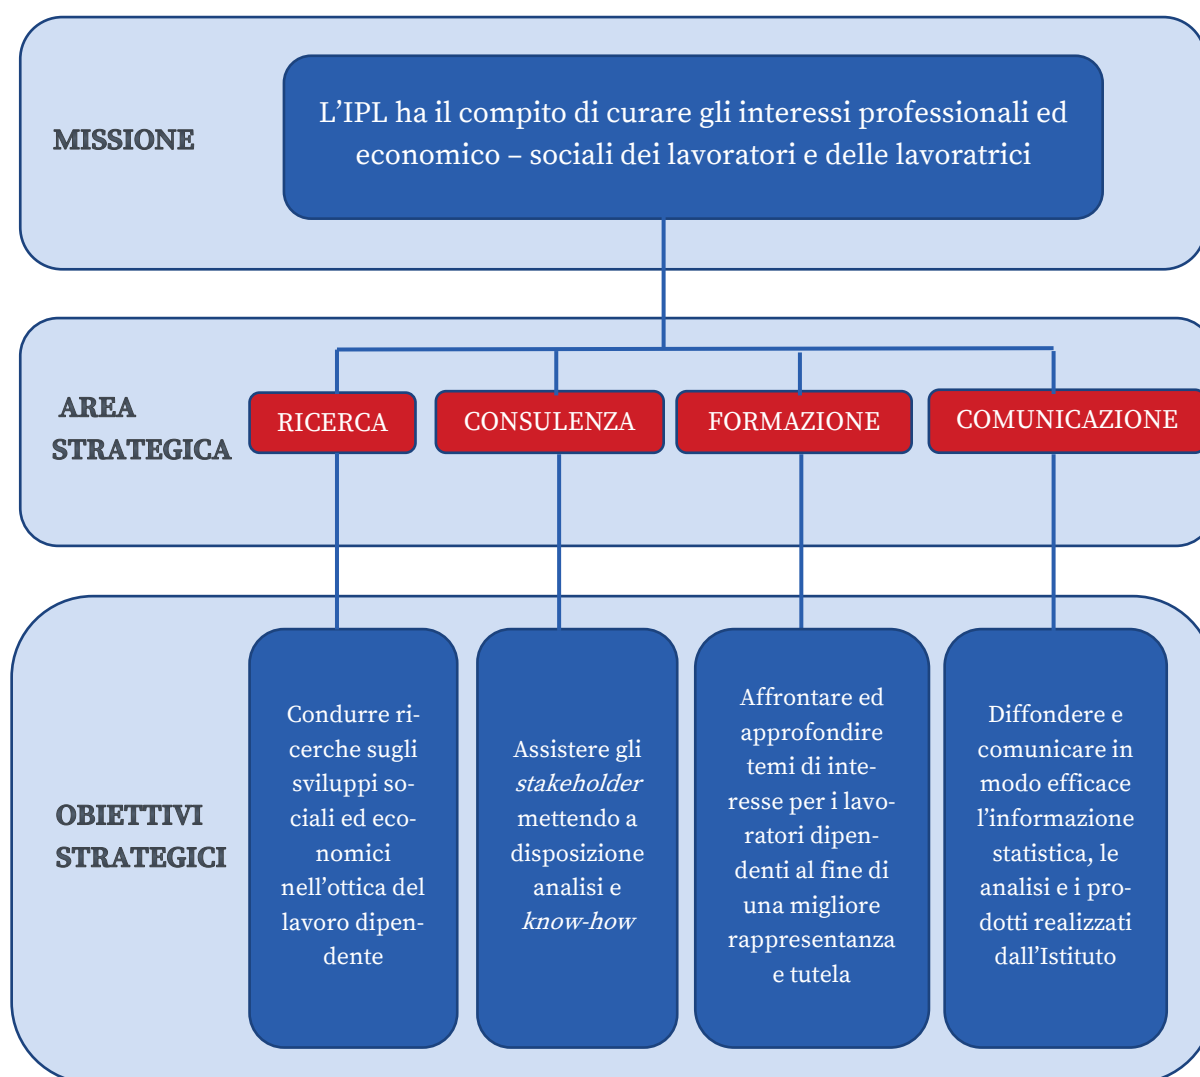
MISSIONE

L'IPL ha il compito di curare gli interessi professionali ed economico – sociali dei lavoratori e delle lavoratrici

AREA STRATEGICA

RICERCA

CONSULENZA

FORMAZIONE

COMUNICAZIONE

OBIETTIVI STRATEGICI

Condurre ricerche sugli sviluppi sociali ed economici nell'ottica del lavoro dipendente

Assistere gli *stakeholder* mettendo a disposizione analisi e *know-how*

Affrontare ed approfondire temi di interesse per i lavoratori dipendenti al fine di una migliore rappresentanza e tutela

Diffondere e comunicare in modo efficace l'informazione statistica, le analisi e i prodotti realizzati dall'Istituto